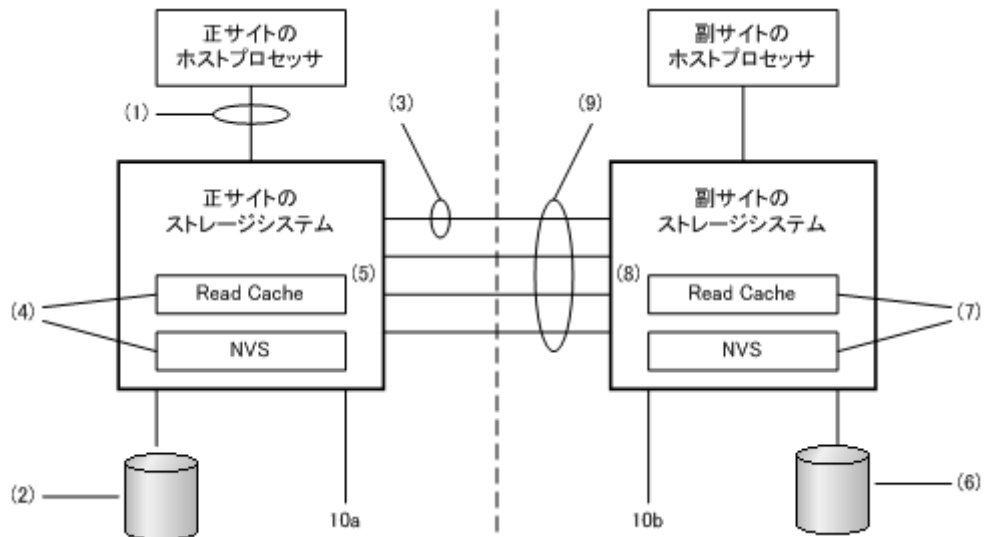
正サイトの
ホストプロセッサ

副サイトの
ホストプロセッサ

(1)

(3)

(9)

正サイトの
ストレージシステム

副サイトの
ストレージシステム

(5)

(8)

(4)

Read Cache

NVS

Read Cache

NVS

(7)

(2)

10a

10b

(6)